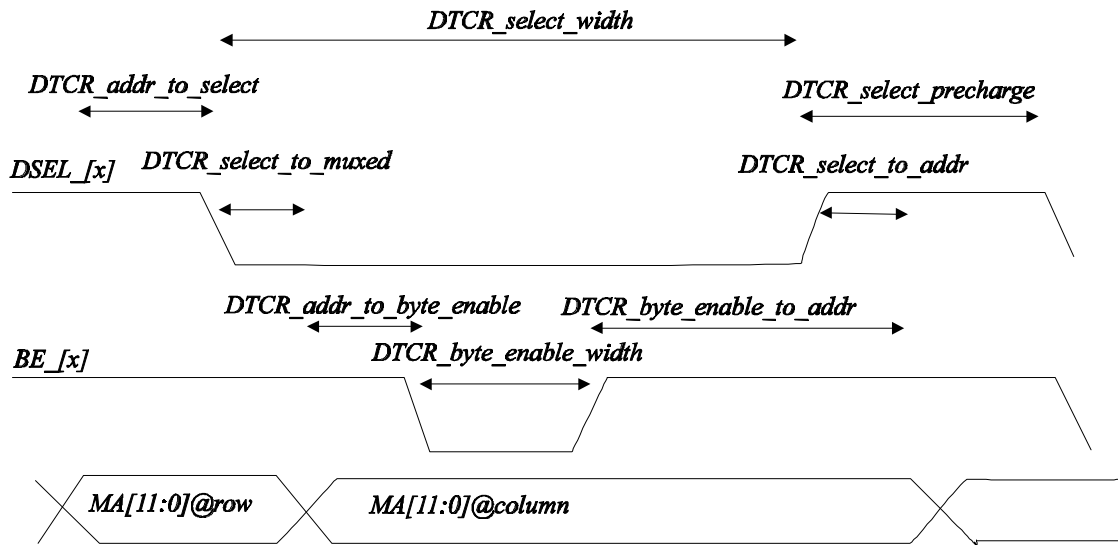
DTCR_select_width

DTCR_addr_to_select

DTCR_select_precharge

DSEL_[x]

DTCR_select_to_muxed

DTCR_select_to_addr

DTCR_addr_to_byte_enable

DTCR_byte_enable_to_addr

BE_[x]

DTCR_byte_enable_width

MA[11:0]@row

MA[11:0]@column